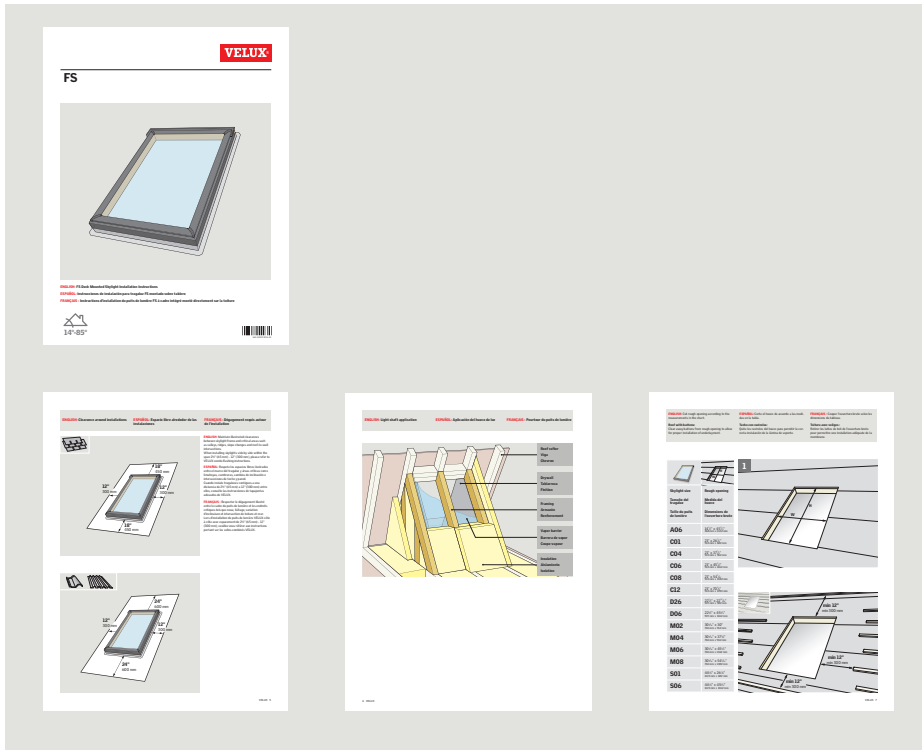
VELUX

FS

ENGLISH: FS Deck Mounted Skylight Installation Instructions
ESPAÑOL: Instrucciones de instalación para tragaluz FS montado sobre tablero
FRANÇAIS: Instructions d'installation du puits de lumière FS à cadre intégré monté directement sur le tablier

14°-85°

ENGLISH: Clearance around installation
ESPAÑOL: Espacio libre alrededor de las instalaciones
FRANÇAIS: Dégagement requis autour de l'installation

18"
450 mm
12"
300 mm
12"
300 mm
18"
450 mm

24"
600 mm
12"
300 mm
12"
300 mm
24"
600 mm

ENGLISH: Light shaft application
ESPAÑOL: Aplicación del hueco de luz
FRANÇAIS: Fourreau du puits de lumière

Roof rafter
Viga
Chevron

Drywall
Tablaroca
Placoplâtre

Framing
Armazón
Renforcement

Vapor barrier
Barrera de vapor
Coupe-vapeur

Insulation
Aislamiento
Isolation

| Skylight size / Tamaño del tragaluz / Taille du puits de lumière | Rough opening / Medida del hueco / Dimensions de l'ouverture brute |
|---|---|
| A06 | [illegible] |
| C01 | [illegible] |
| C04 | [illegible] |
| C06 | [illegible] |
| C08 | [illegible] |
| C12 | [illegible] |
| D26 | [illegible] |
| D06 | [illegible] |
| M02 | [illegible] |
| M04 | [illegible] |
| M06 | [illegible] |
| M08 | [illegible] |
| S01 | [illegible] |
| S06 | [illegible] |

1

min 12"
min 300 mm
min 12"
min 300 mm
min 12"
min 300 mm